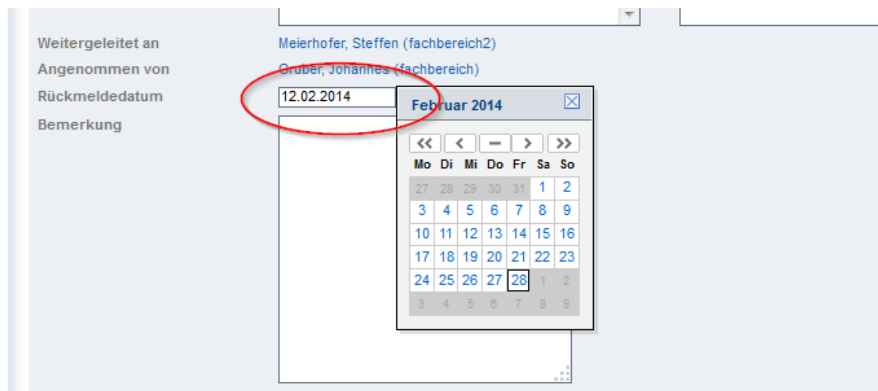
Weitergeleitet an
Meierhofer, Steffen (fachbereich2)

Angenommen von
Gruber, Johannes (fachbereich)

Rückmeldedatum
12.02.2014

Bemerkung

Februar 2014

<< < — > >>

| Mo | Di | Mi | Do | Fr | Sa | So |
|---|---|---|---|---|---|---|
| 27 | 28 | 29 | 30 | 31 | 1 | 2 |
| 3 | 4 | 5 | 6 | 7 | 8 | 9 |
| 10 | 11 | 12 | 13 | 14 | 15 | 16 |
| 17 | 18 | 19 | 20 | 21 | 22 | 23 |
| 24 | 25 | 26 | 27 | 28 | 1 | 2 |
| 3 | 4 | 5 | 6 | 7 | 8 | 9 |